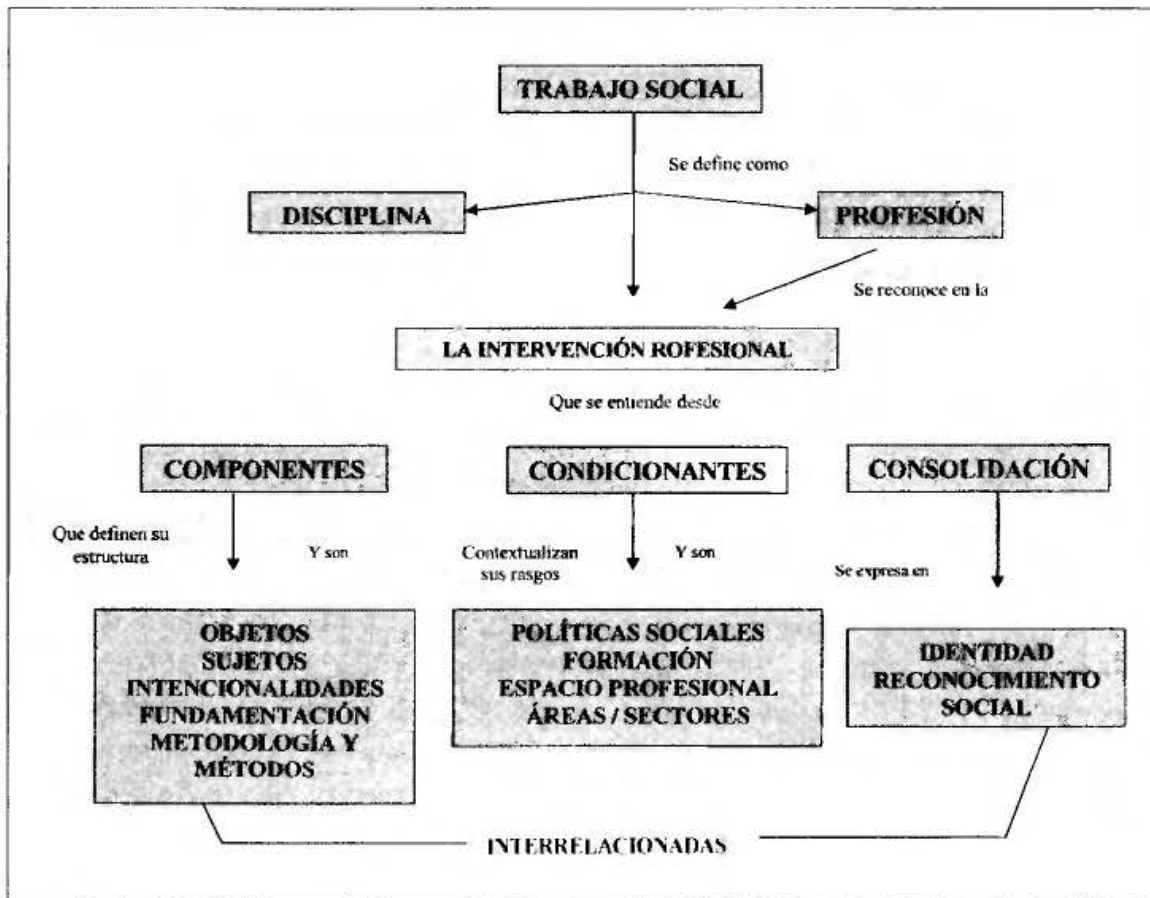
TRABAJO SOCIAL

Se define como

DISCIPLINA

PROFESIÓN

Se reconoce en la

LA INTERVENCIÓN ROFESIONAL

Que se entiende desde

COMPONENTES

CONDICIONANTES

CONSOLIDACIÓN

Que definen su estructura

Y son

Contextualizan sus rasgos

Y son

Se expresa en

OBJETOS
SUJETOS
INTENCIONALIDADES
FUNDAMENTACIÓN
METODOLOGÍA Y MÉTODOS

POLÍTICAS SOCIALES
FORMACIÓN
ESPACIO PROFESIONAL
ÁREAS / SECTORES

IDENTIDAD
RECONOCIMIENTO SOCIAL

INTERRELACIONADAS